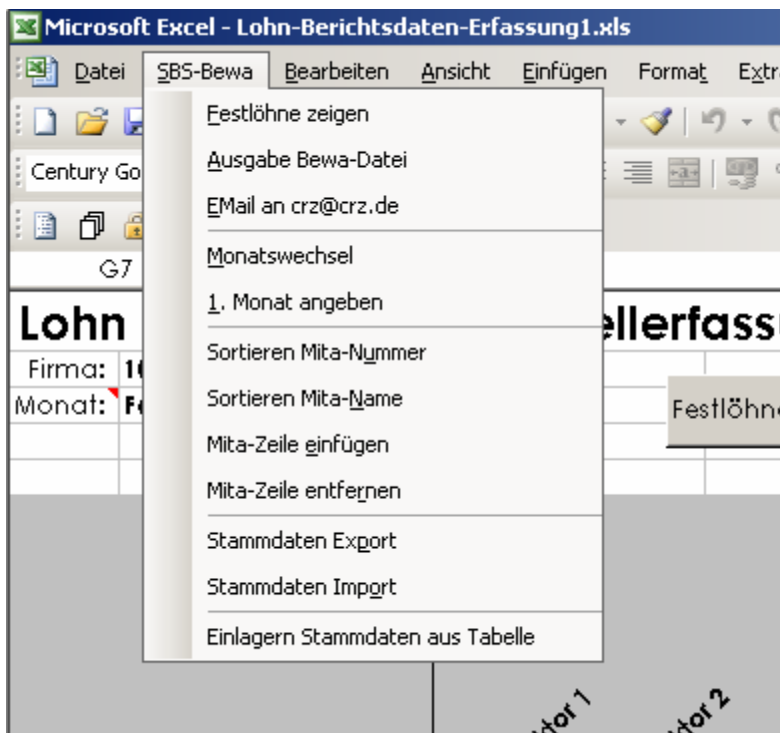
Microsoft Excel - Lohn-Berichtsdaten-Erfassung1.xls

Datei SBS-Bewa Bearbeiten Ansicht Einfügen Format Extr

Century Go

G7

Lohn

Firma: 1

Monat: F

Festlöhne zeigen
Ausgabe Bewa-Datei
EMail an crz@crz.de
Monatswechsel
1. Monat angeben
Sortieren Mita-Nummer
Sortieren Mita-Name
Mita-Zeile einfügen
Mita-Zeile entfernen
Stammdaten Export
Stammdaten Import
Einlagern Stammdaten aus Tabelle

ellerfassu

Festlöhn

tor 1

tor 2